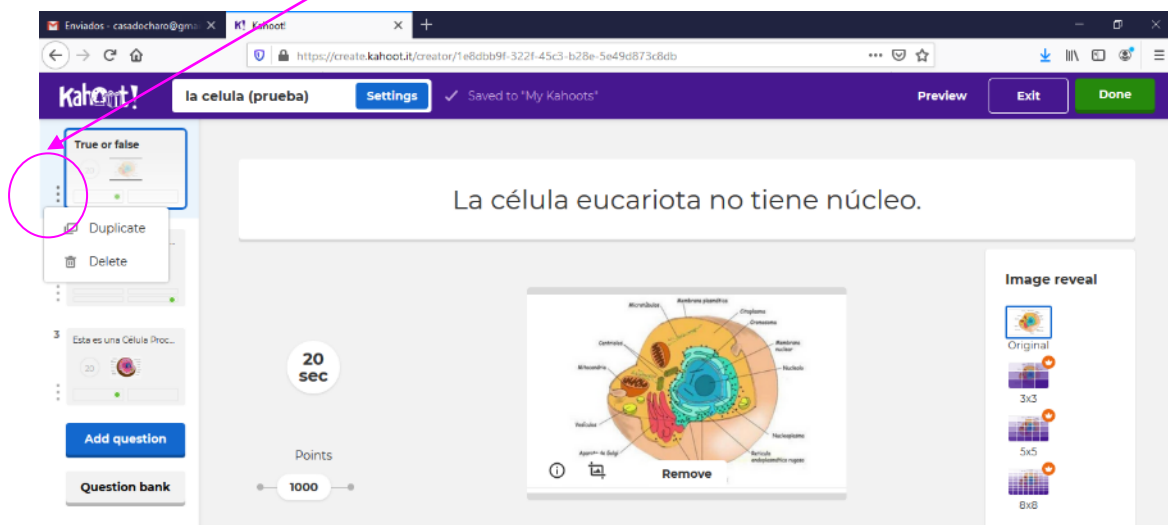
Enviados - casadocharo@gma ✕
K! Kahoot! ✕
+

https://create.kahoot.it/creator/1e8dbb9f-322f-45c3-b28e-5e49d873c8db

Kahoot!
la celula (prueba)
Settings
Saved to "My Kahoots"
Preview
Exit
Done

True or false

Duplicate
Delete

3
Esta es una Célula Proc...
20

Add question
Question bank

La célula eucariota no tiene núcleo.

20 sec

Points
1000

Microtúbulos
Membrana plasmática
Citoplasma
Cromosoma
Centriolos
Membrana nuclear
Mitocondria
Nucléolo
Vesículas
Nucleoplasma
Aparato de Golgi
Retículo endoplasmático rugoso

Remove

Image reveal
Original
3x3
5x5
8x8